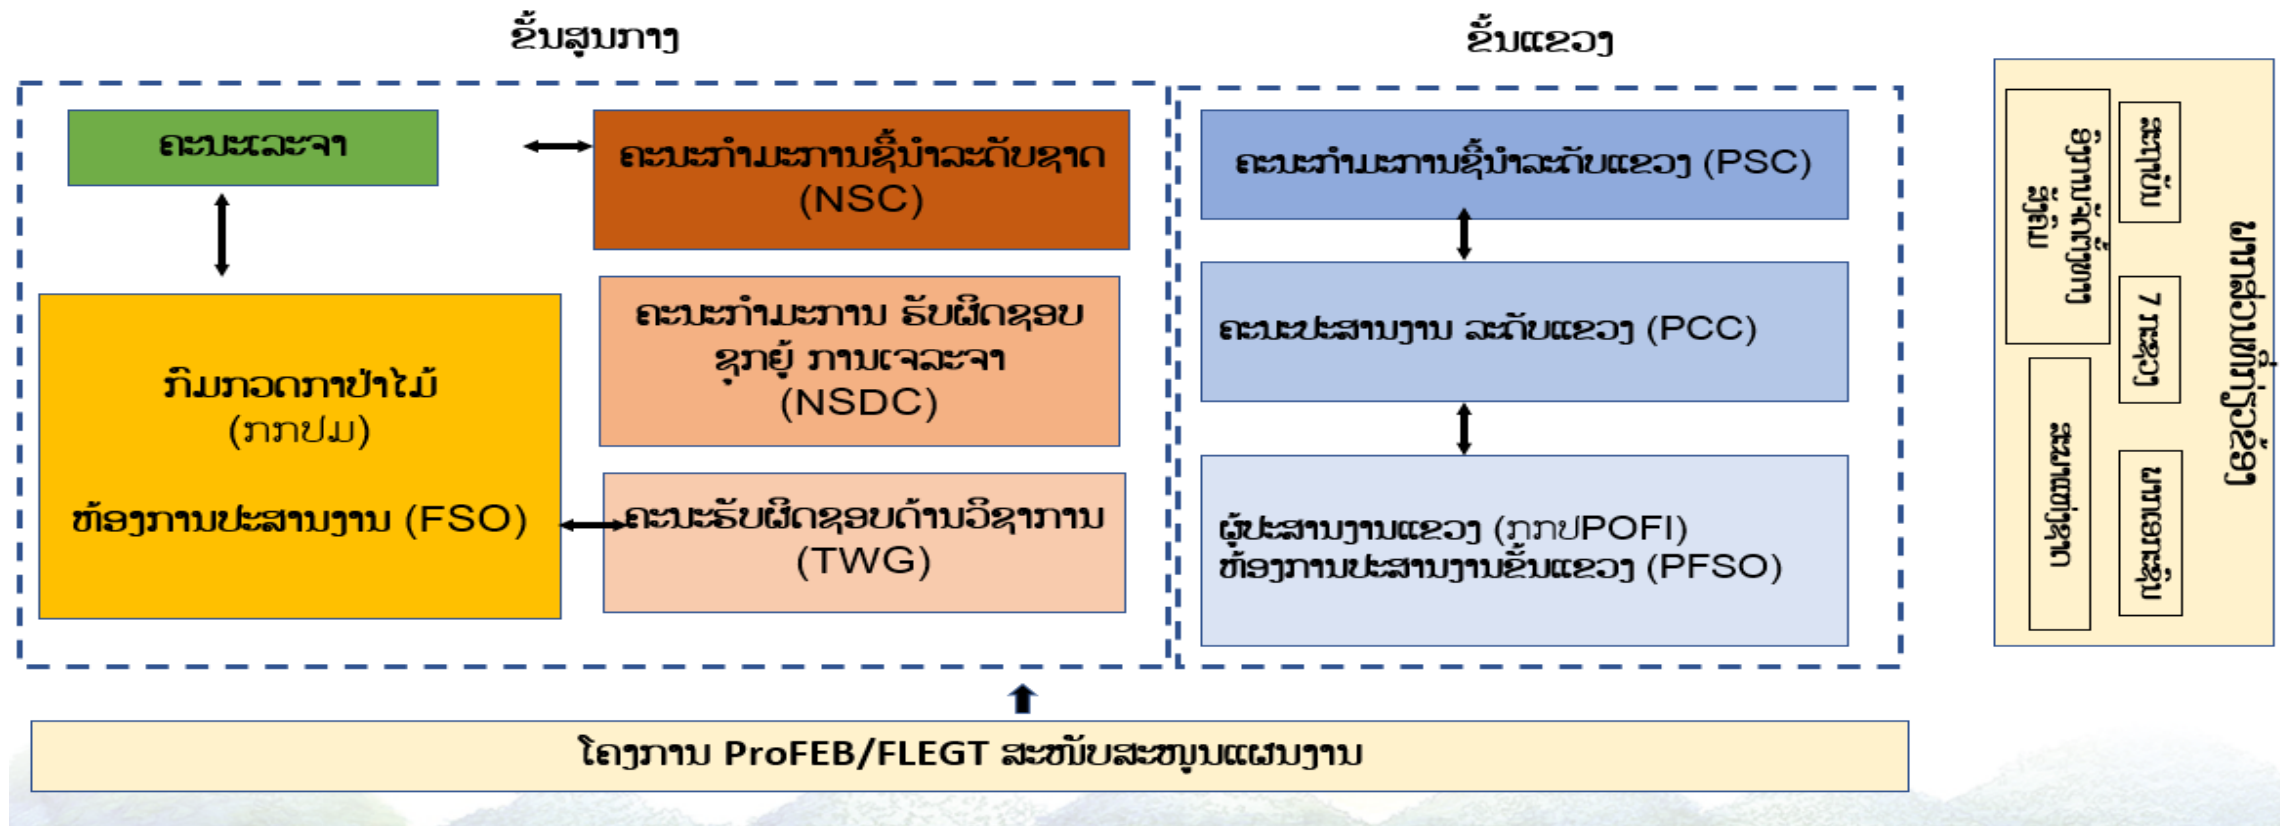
ຂັ້ນສູນກາງ

ຂັ້ນແຂວງ

ຄະນະເລຂາ

ຄະນະກຳມະການຊີ້ນຳລະດັບຊາດ (NSC)

ກົມກວດກາປ່າໄມ້ (ກກປມ)

ຫ້ອງການປະສານງານ (FSO)

ຄະນະກຳມະການ ຮັບຜິດຊອບ ຊຸກຍູ້ ການເຈລະຈາ (NSDC)

ຄະນະຮັບຜິດຊອບດ້ານວິຊາການ (TWG)

ຄະນະກຳມະການຊີ້ນຳລະດັບແຂວງ (PSC)

ຄະນະປະສານງານ ລະດັບແຂວງ (PCC)

ຜູ້ປະສານງານແຂວງ (ກກປPOFI)
ຫ້ອງການປະສານງານຂັ້ນແຂວງ (PFSO)

ພາກສ່ວນກ່ຽວຂ້ອງ

ສະມາຄົມ

ພາກລັດ

ພາກທຸລະກິດ

ປະຊາຊົນ

ສະຖາບັນການສຶກສາ

ໂຄງການ 7 ລະດັບ

ໂຄງການ ProFEB/FLEGT ສະໜັບສະໜູນແຜນງານ